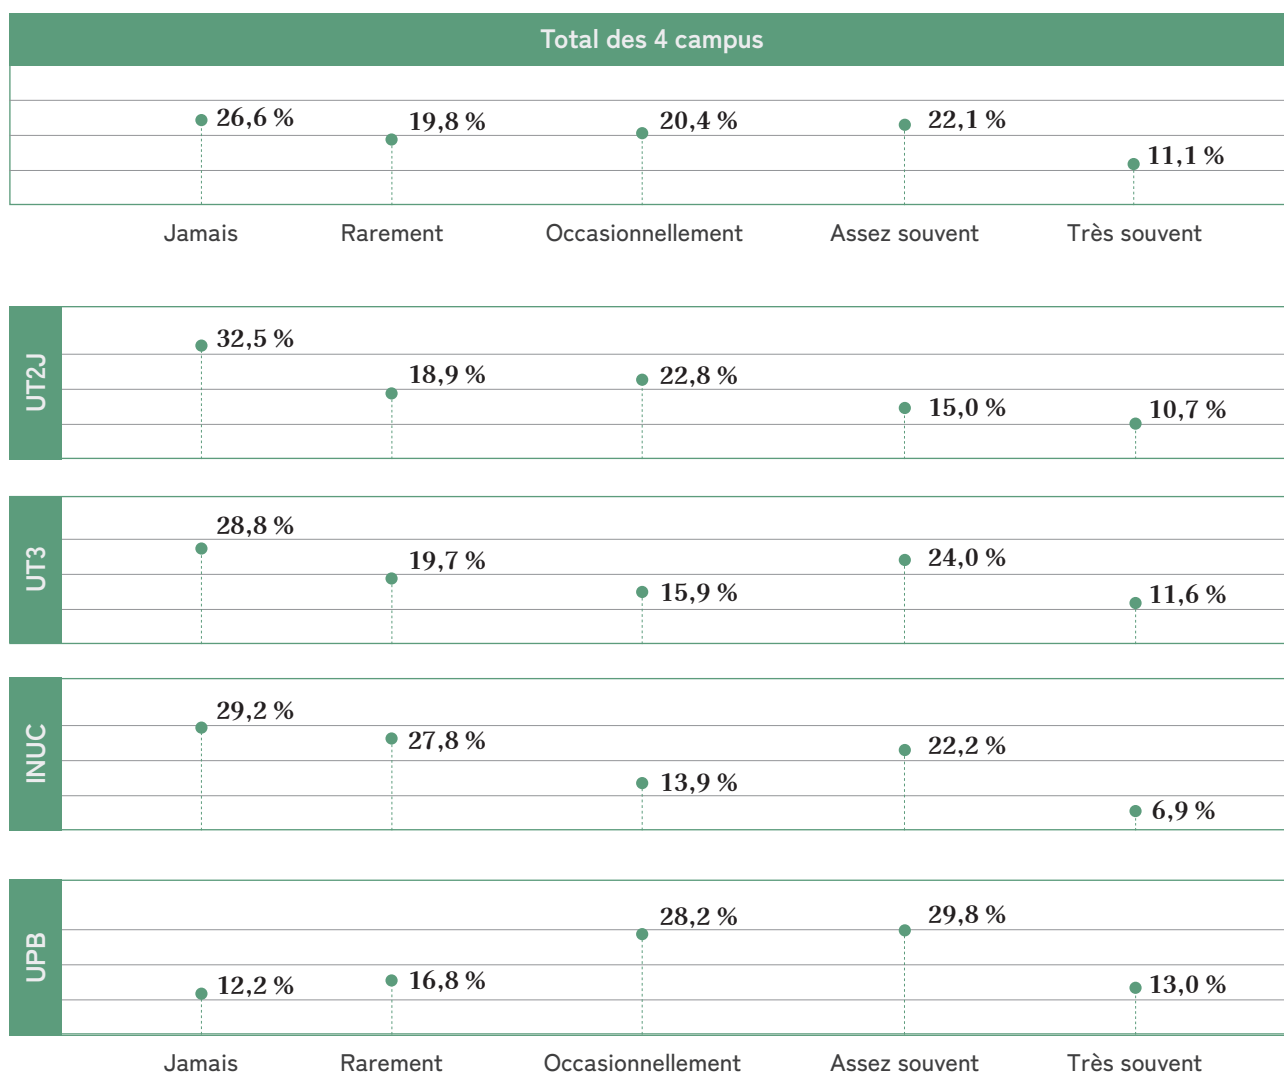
Total des 4 campus

26,6 % 19,8 % 20,4 % 22,1 % 11,1 %

Jamais Rarement Occasionnellement Assez souvent Très souvent

UT2J

32,5 % 18,9 % 22,8 % 15,0 % 10,7 %

UT3

28,8 % 19,7 % 15,9 % 24,0 % 11,6 %

INUC

29,2 % 27,8 % 13,9 % 22,2 % 6,9 %

UPB

12,2 % 16,8 % 28,2 % 29,8 % 13,0 %

Jamais Rarement Occasionnellement Assez souvent Très souvent